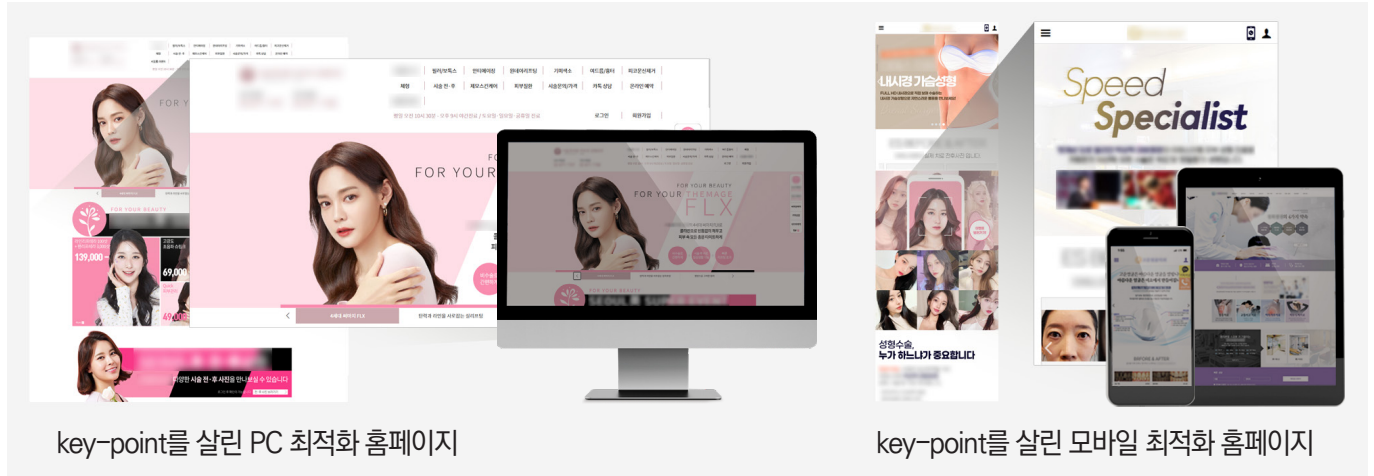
FOR YOUR BEAUTY

FOR YOUR

FOR YOUR BEAUTY

139,000

69,000

FOR YOUR BEAUTY
FOR YOUR THEMAGE
FLX

FOR YOUR BEAUTY

key-point를 살린 PC 최적화 홈페이지

내시경 가슴성형

Speed
Specialist

성형수술,
누가 하느냐가 중요합니다

key-point를 살린 모바일 최적화 홈페이지